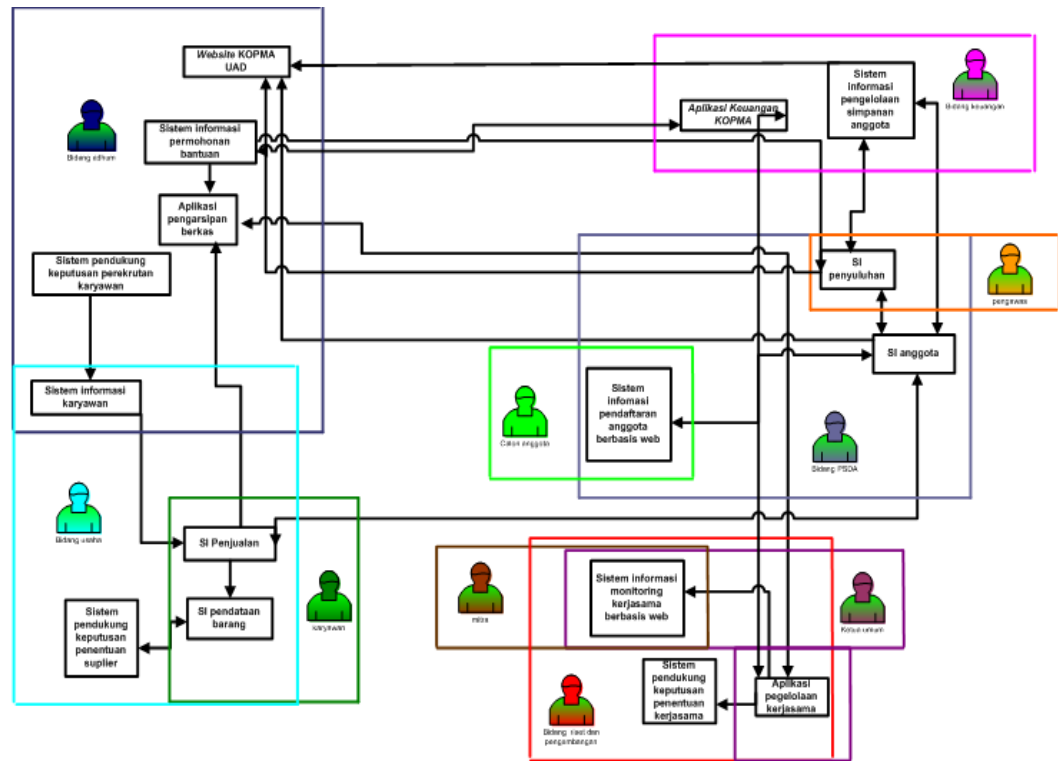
Website KOPMA UAD

Bidang adhum

Sistem informasi permohonan bantuan

Aplikasi pengarsipan berkas

Sistem pendukung keputusan perekrutan karyawan

Sistem informasi karyawan

Aplikasi Keuangan KOPMA

Sistem informasi pengelolaan simpanan anggota

Bidang keuangan

SI penyuluhan

pengawas

SI anggota

Sistem infomasi pendaftaran anggota berbasis web

Calon anggota

Bidang PSDA

Bidang usaha

SI Penjualan

SI pendataan barang

karyawan

Sistem pendukung keputusan penentuan suplier

Sistem informasi monitoring kerjasama berbasis web

mitra

Ketua umum

Sistem pendukung keputusan penentuan kerjasama

Aplikasi pengelolaan kerjasama

Bidang riset dan pengembangan